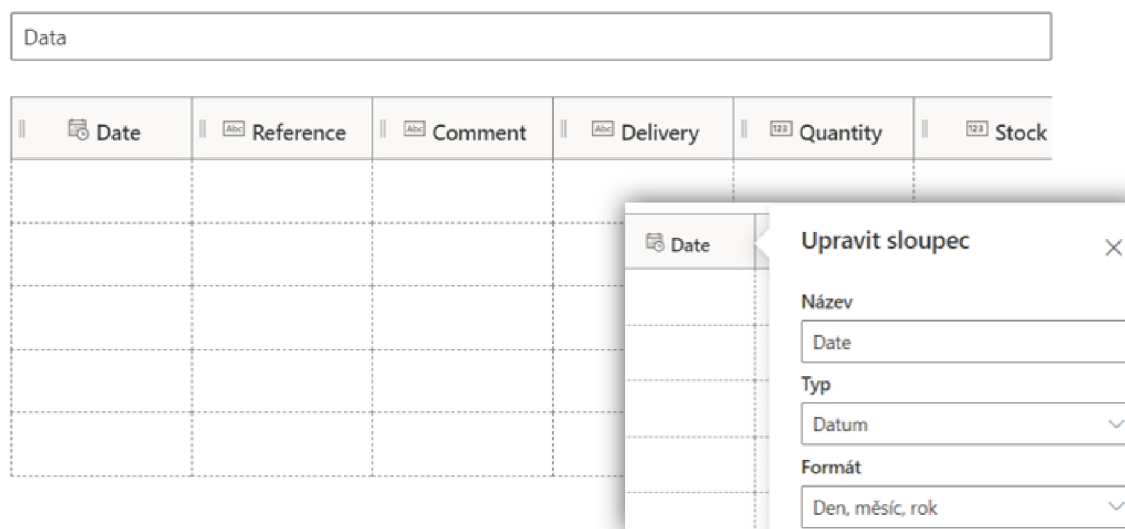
Data

| Date | Reference | Comment | Delivery | Quantity | Stock |
|---|---|---|---|---|---|
| | | | | | |
| | | | | | |
| | | | | | |
| | | | | | |
| | | | | | |

Date

Upravit sloupec

Název

Date

Typ

Datum

Formát

Den, měsíc, rok